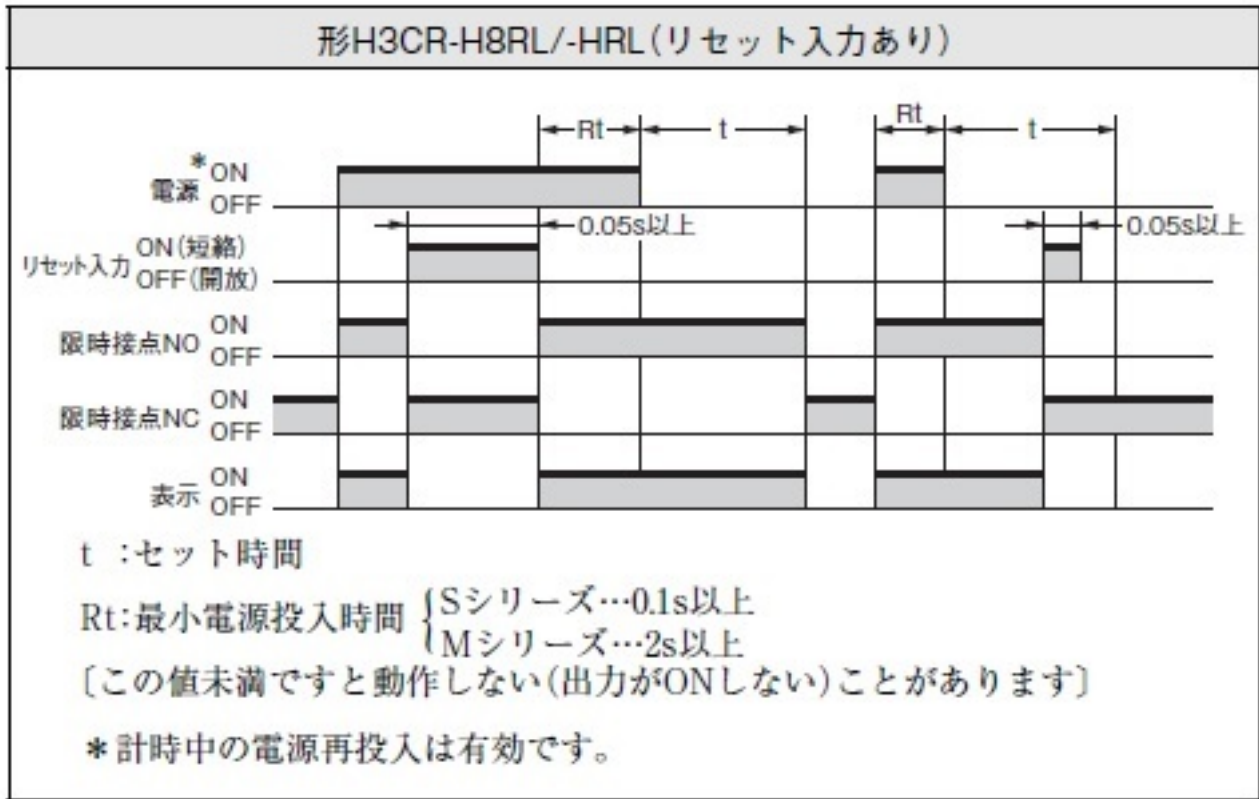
形H3CR-H8RL/-HRL（リセット入力あり）

Rt　t　Rt　t

*
電源 ON OFF

0.05s以上　0.05s以上

リセット入力 ON（短絡） OFF（開放）

限時接点NO ON OFF

限時接点NC ON OFF

表示 ON OFF

t ：セット時間

Rt：最小電源投入時間 {Sシリーズ…0.1s以上 Mシリーズ…2s以上

〔この値未満ですと動作しない（出力がONしない）ことがあります〕

＊計時中の電源再投入は有効です。